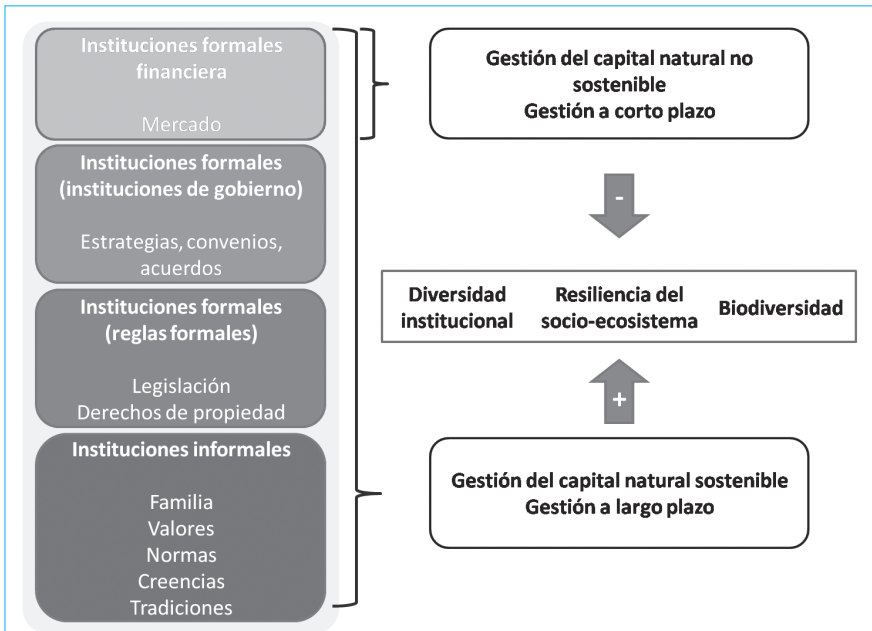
Instituciones formales financiera

Mercado

Instituciones formales (instituciones de gobierno)

Estrategias, convenios, acuerdos

Instituciones formales (reglas formales)

Legislación
Derechos de propiedad

Instituciones informales

Familia
Valores
Normas
Creencias
Tradiciones

Gestión del capital natural no sostenible
Gestión a corto plazo

-

Diversidad institucional

Resiliencia del socio-ecosistema

Biodiversidad

+

Gestión del capital natural sostenible
Gestión a largo plazo